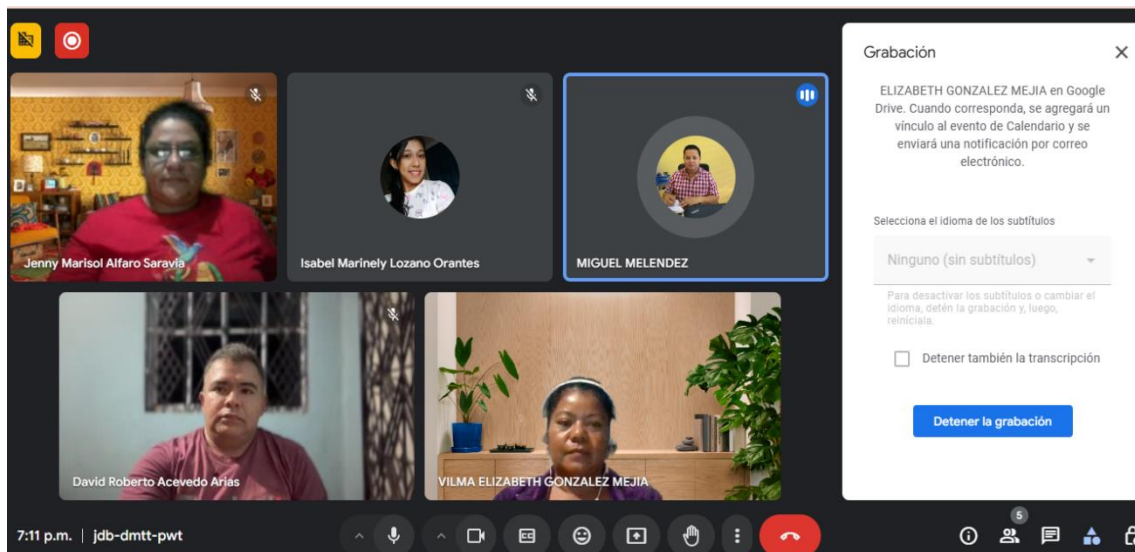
Jenny Marisol Alfaro Saravia

Isabel Marinely Lozano Orantes

MIGUEL MELENDEZ

David Roberto Acevedo Arias

VILMA ELIZABETH GONZALEZ MEJIA

Grabación

ELIZABETH GONZALEZ MEJIA en Google Drive. Cuando corresponda, se agregará un vínculo al evento de Calendario y se enviará una notificación por correo electrónico.

Selecciona el idioma de los subtítulos

Ninguno (sin subtítulos)

Para desactivar los subtítulos o cambiar el idioma, detén la grabación y, luego, reiníciala.

Detener también la transcripción

Detener la grabación

7:11 p.m. | jdb-dmtt-pwt

5